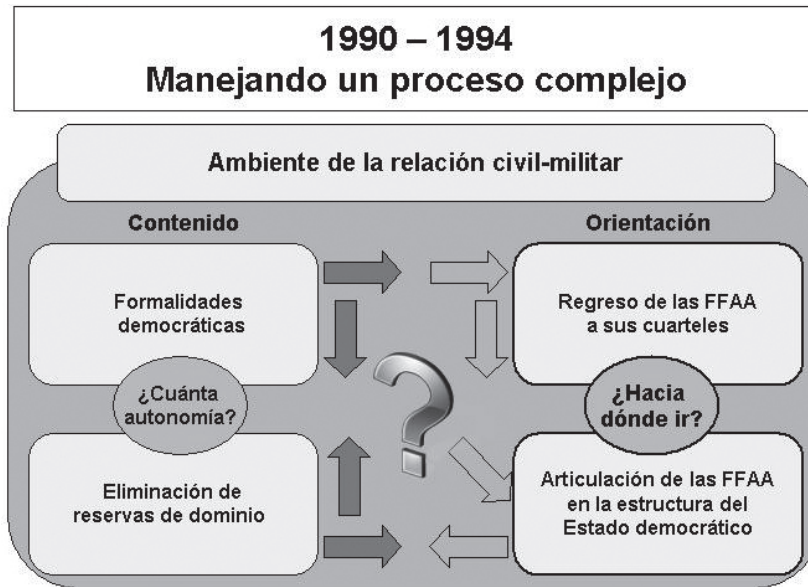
1990 – 1994
Manejando un proceso complejo

Ambiente de la relación civil-militar

Contenido

Orientación

Formalidades democráticas

Regreso de las FFAA a sus cuarteles

¿Cuánta autonomía?

¿Hacia dónde ir?

Eliminación de reservas de dominio

Articulación de las FFAA en la estructura del Estado democrático